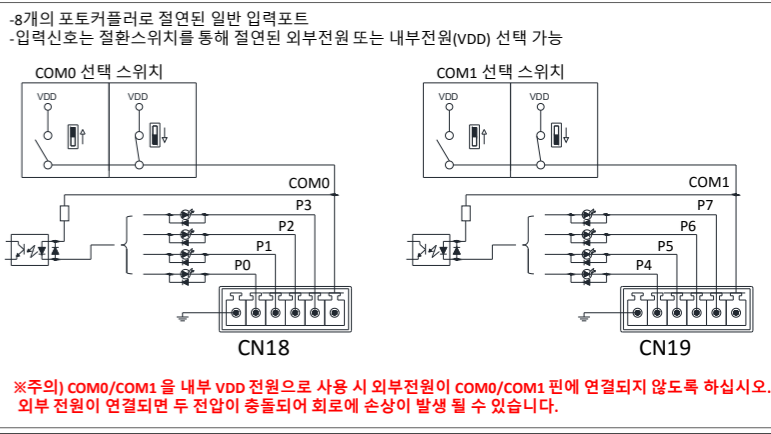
-8개의 포토커플러로 절연된 일반 입력포트
-입력신호는 절환스위치를 통해 절연된 외부전원 또는 내부전원(VDD) 선택 가능

COM0 선택 스위치

VDD

VDD

COM0

P3

P2

P1

P0

CN18

COM1 선택 스위치

VDD

VDD

COM1

P7

P6

P5

P4

CN19

※주의) COM0/COM1 을 내부 VDD 전원으로 사용 시 외부전원이 COM0/COM1 핀에 연결되지 않도록 하십시오. 외부 전원이 연결되면 두 전압이 충돌되어 회로에 손상이 발생 될 수 있습니다.